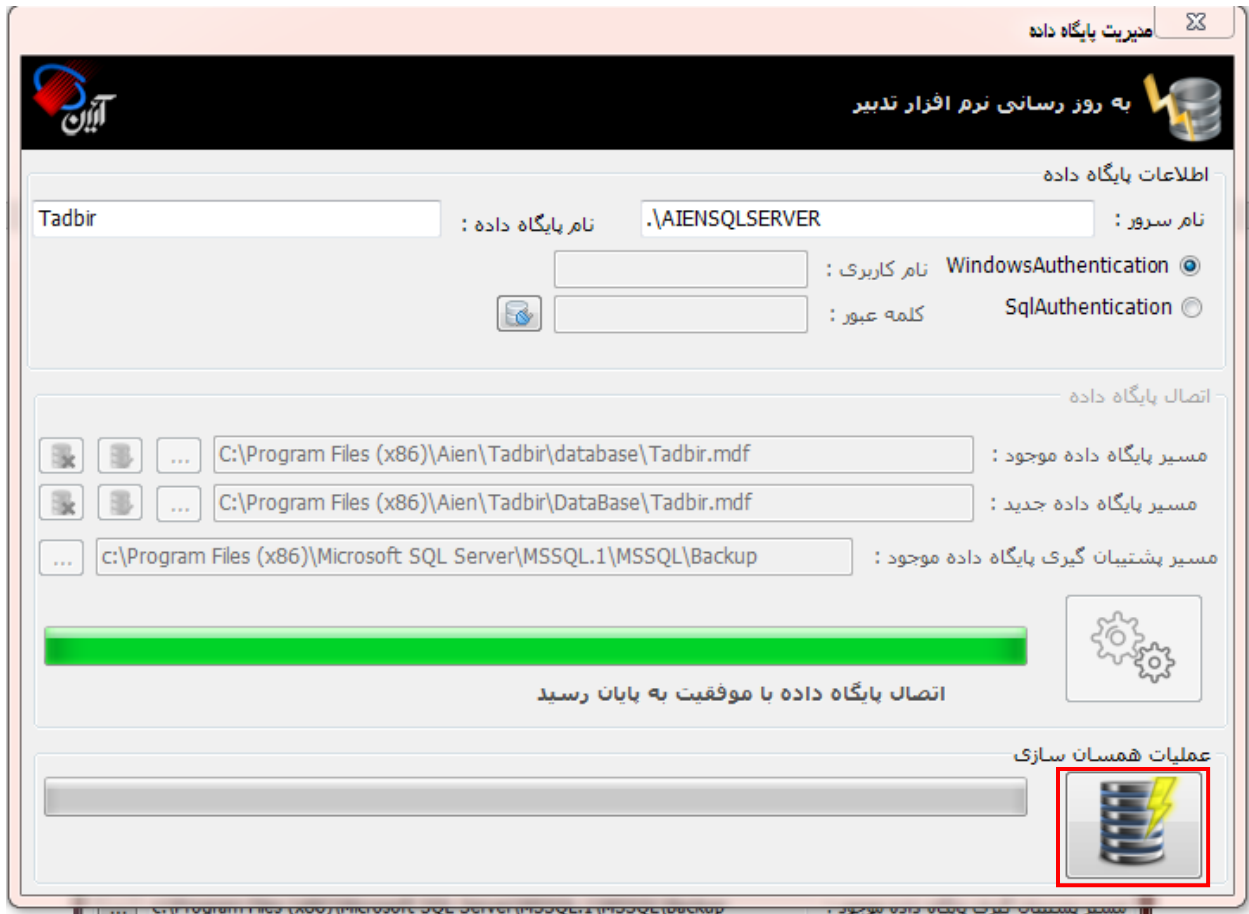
مدیریت پایگاه داده

به روز رسانی نرم افزار تدبیر

آیین

اطلاعات پایگاه داده

نام سرور : .\AIENSQLSERVER

نام پایگاه داده : Tadbir

WindowsAuthentication

نام کاربری :

SqlAuthentication

کلمه عبور :

اتصال پایگاه داده

مسیر پایگاه داده موجود : C:\Program Files (x86)\Aien\Tadbir\database\Tadbir.mdf ...

مسیر پایگاه داده جدید : C:\Program Files (x86)\Aien\Tadbir\DataBase\Tadbir.mdf ...

مسیر پشتیبان گیری پایگاه داده موجود : c:\Program Files (x86)\Microsoft SQL Server\MSSQL.1\MSSQL\Backup ...

اتصال پایگاه داده با موفقیت به پایان رسید

عملیات همسان سازی

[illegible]